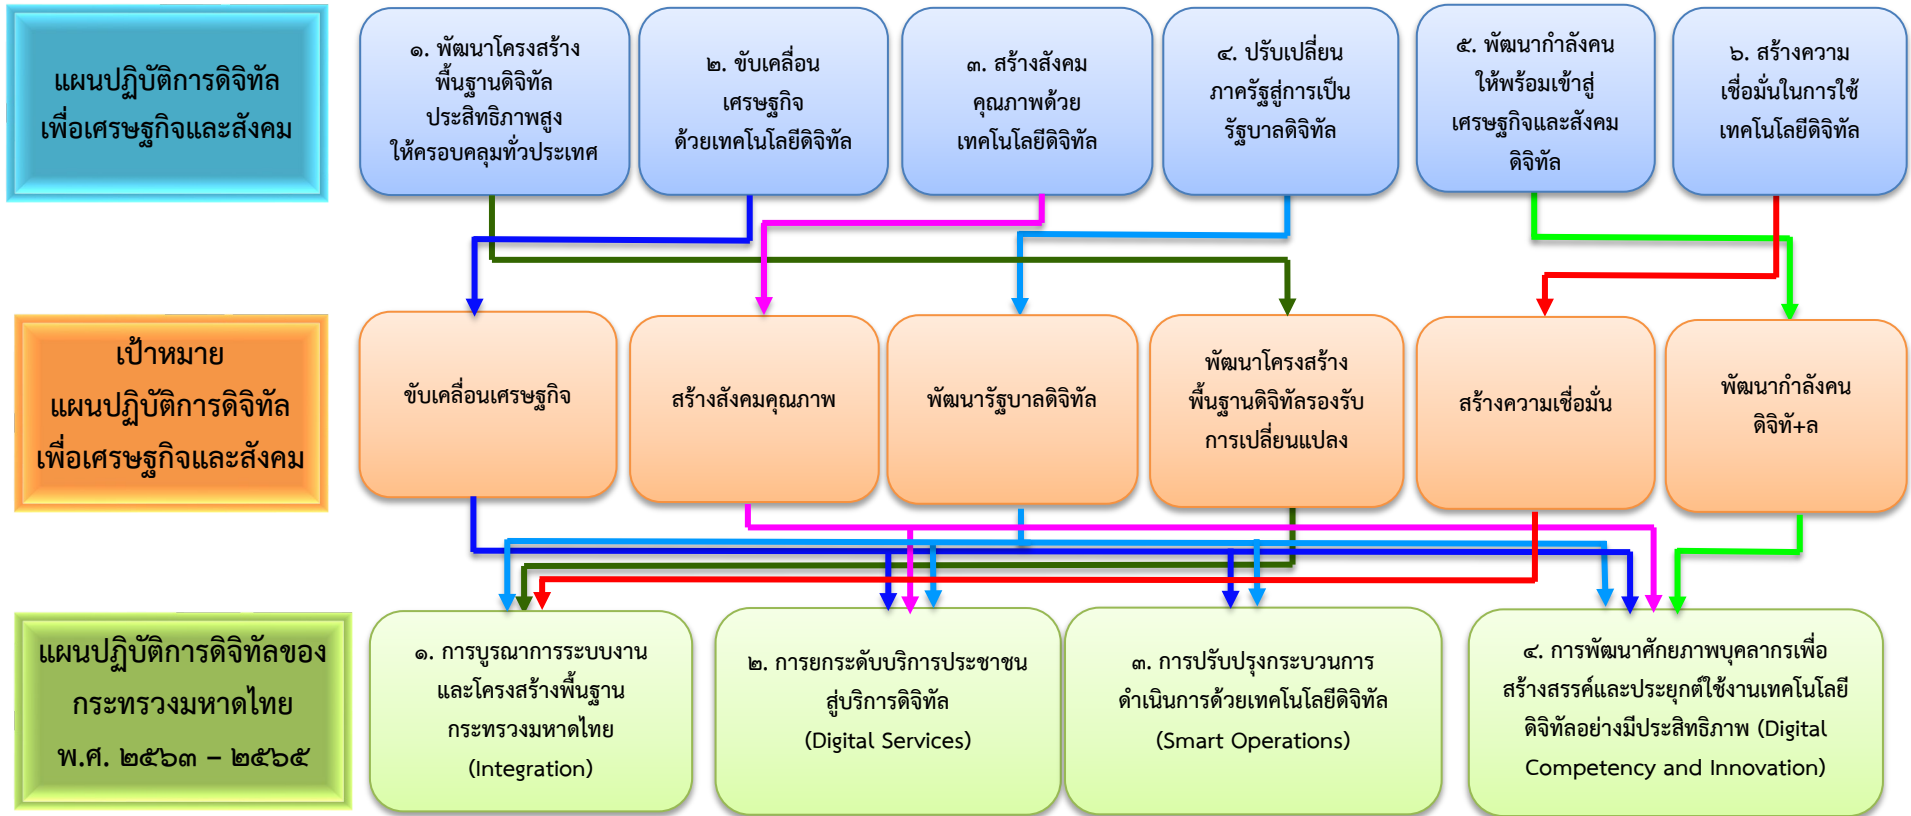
แผนปฏิบัติการดิจิทัลเพื่อเศรษฐกิจและสังคม

๑. พัฒนาโครงสร้างพื้นฐานดิจิทัลประสิทธิภาพสูงให้ครอบคลุมทั่วประเทศ

๒. ขับเคลื่อนเศรษฐกิจด้วยเทคโนโลยีดิจิทัล

๓. สร้างสังคมคุณภาพด้วยเทคโนโลยีดิจิทัล

๔. ปรับเปลี่ยนภาครัฐสู่การเป็นรัฐบาลดิจิทัล

๕. พัฒนากำลังคนให้พร้อมเข้าสู่เศรษฐกิจและสังคมดิจิทัล

๖. สร้างความเชื่อมั่นในการใช้เทคโนโลยีดิจิทัล

เป้าหมายแผนปฏิบัติการดิจิทัลเพื่อเศรษฐกิจและสังคม

ขับเคลื่อนเศรษฐกิจ

สร้างสังคมคุณภาพ

พัฒนารัฐบาลดิจิทัล

พัฒนาโครงสร้างพื้นฐานดิจิทัลรองรับการเปลี่ยนแปลง

สร้างความเชื่อมั่น

พัฒนากำลังคนดิจิท+ล

แผนปฏิบัติการดิจิทัลของกระทรวงมหาดไทย พ.ศ. ๒๕๖๓ – ๒๕๖๕

๑. การบูรณาการระบบงานและโครงสร้างพื้นฐานกระทรวงมหาดไทย (Integration)

๒. การยกระดับบริการประชาชนสู่บริการดิจิทัล (Digital Services)

๓. การปรับปรุงกระบวนการดำเนินการด้วยเทคโนโลยีดิจิทัล (Smart Operations)

๔. การพัฒนาศักยภาพบุคลากรเพื่อสร้างสรรค์และประยุกต์ใช้งานเทคโนโลยีดิจิทัลอย่างมีประสิทธิภาพ (Digital Competency and Innovation)